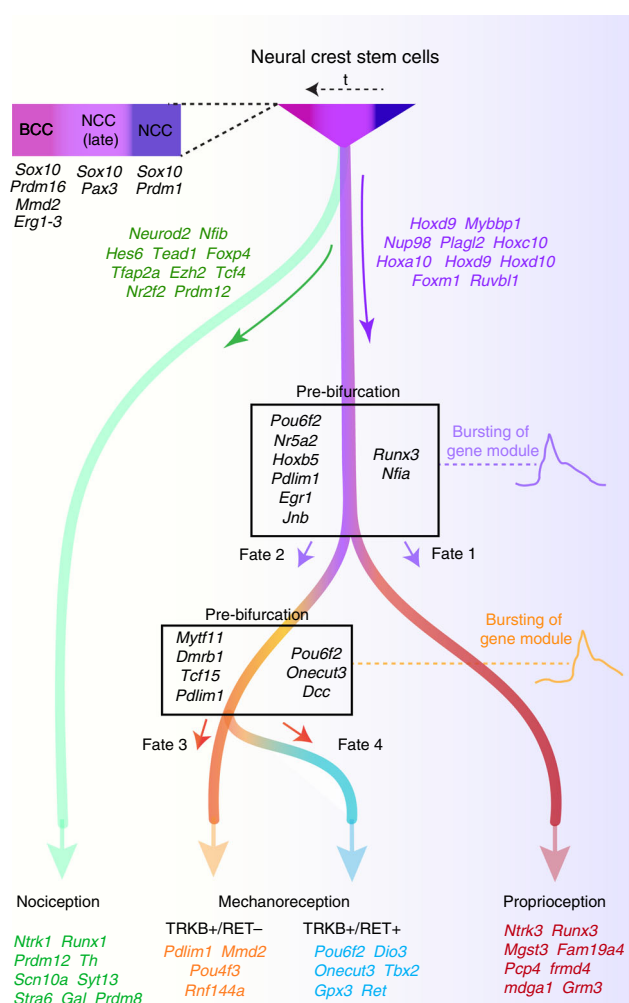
Neural crest stem cells

t

BCC
NCC (late)
NCC

Sox10
Prdm16
Mmd2
Erg1-3

Sox10
Pax3

Sox10
Prdm1

Neurod2 Nfib
Hes6 Tead1 Foxp4
Tfap2a Ezh2 Tcf4
Nr2f2 Prdm12

Hoxd9 Mybbp1
Nup98 Plagl2 Hoxc10
Hoxa10 Hoxd9 Hoxd10
Foxm1 Ruvbl1

Pre-bifurcation

Pou6f2
Nr5a2
Hoxb5
Pdlim1
Egr1
Jnb

Runx3
Nfia

Bursting of gene module

Fate 2
Fate 1

Pre-bifurcation

Mytf11
Dmrb1
Tcf15
Pdlim1

Pou6f2
Onecut3
Dcc

Bursting of gene module

Fate 3
Fate 4

Nociception

Ntrk1 Runx1
Prdm12 Th
Scn10a Syt13
Stra6 Gal Prdm8

Mechanoreception

TRKB+/RET–
Pdlim1 Mmd2
Pou4f3
Rnf144a

TRKB+/RET+
Pou6f2 Dio3
Onecut3 Tbx2
Gpx3 Ret

Proprioception

Ntrk3 Runx3
Mgst3 Fam19a4
Pcp4 frmd4
mdga1 Grm3